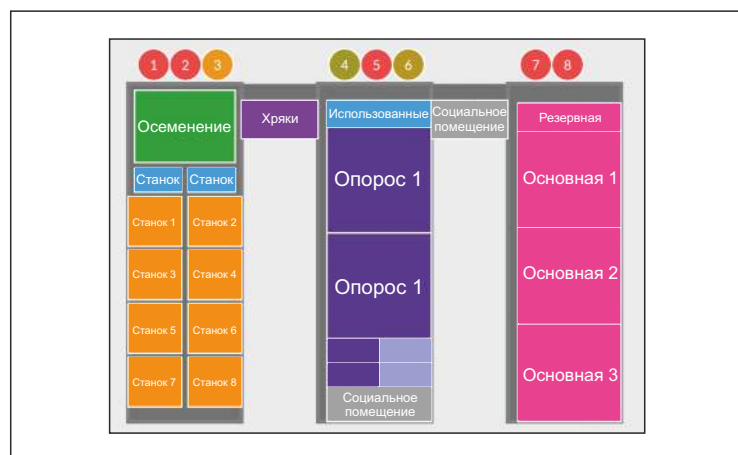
1 2 3 4 5 6 7 8

Осеменение

Хряки

Станок Станок

Станок 1 Станок 2

Станок 3 Станок 4

Станок 5 Станок 6

Станок 7 Станок 8

Использованные

Социальное помещение

Опорос 1

Опорос 1

Социальное помещение

Резервная

Основная 1

Основная 2

Основная 3